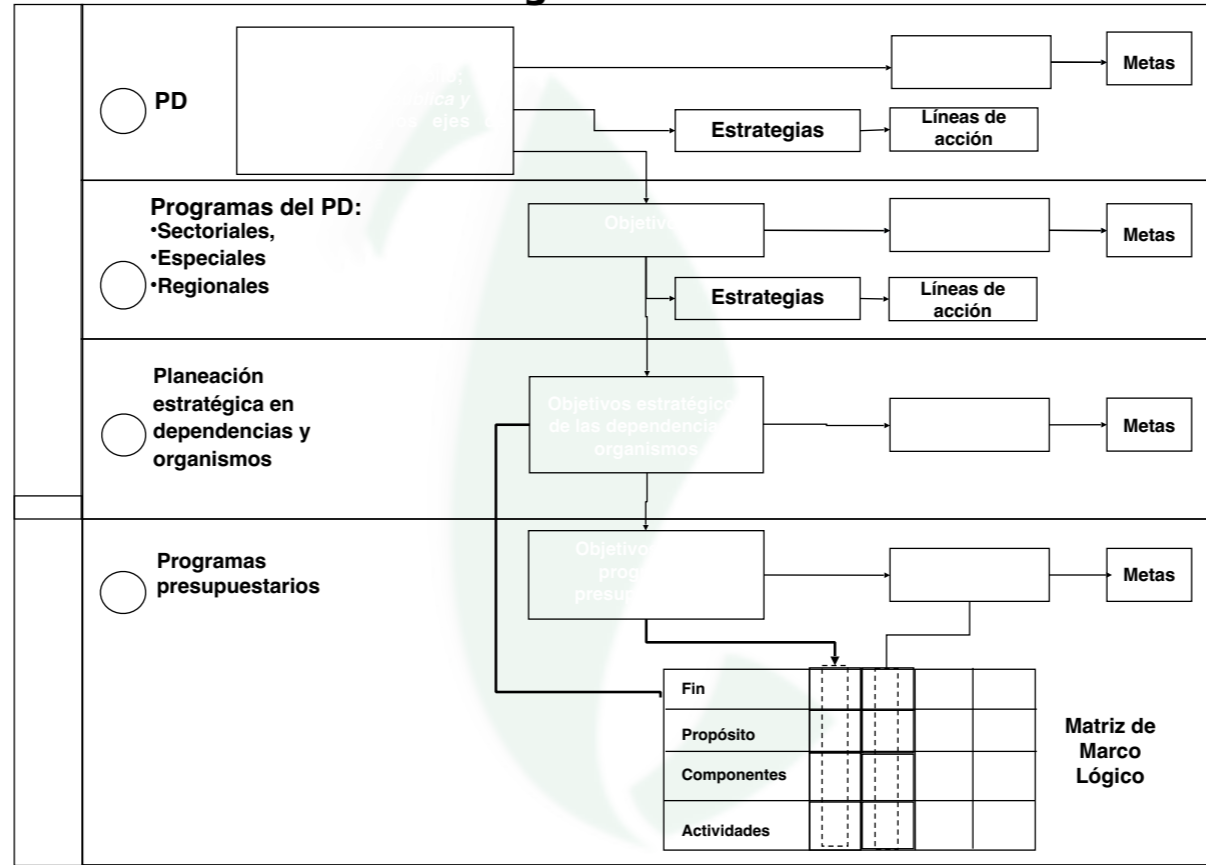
Metas

PD

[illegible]

Estrategias

Líneas de acción

Programas del PD:
•Sectoriales,
•Especiales
•Regionales

Objetivo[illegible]

Metas

Estrategias

Líneas de acción

Planeación estratégica en dependencias y organismos

Objetivos estratégic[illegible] de las dependencia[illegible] organismos

Metas

Programas presupuestarios

Objetivo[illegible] prog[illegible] presup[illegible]

Metas

| Fin | | | | |
|---|---|---|---|---|
| Propósito | | | | |
| Componentes | | | | |
| Actividades | | | | |

Matriz de Marco Lógico